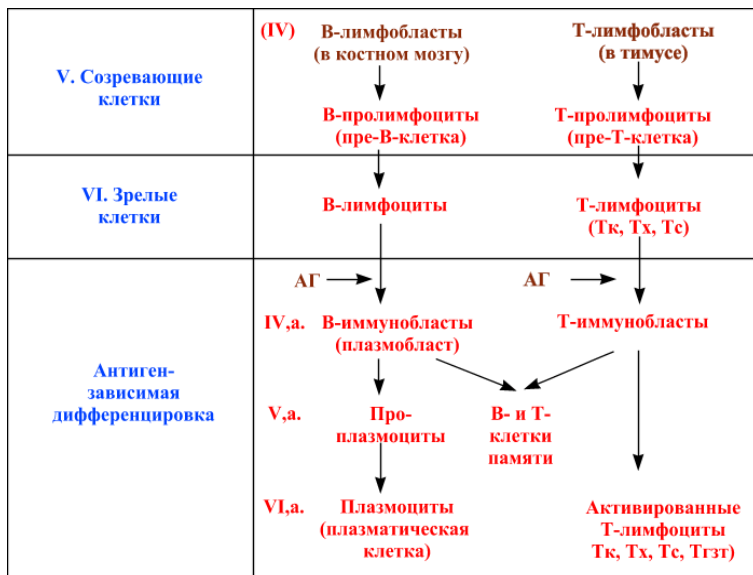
| | |
|---|---|
| V. Созревающие клетки | (IV) В-лимфобласты (в костном мозгу) → В-пролимфоциты (пре-В-клетка); Т-лимфобласты (в тимусе) → Т-пролимфоциты (пре-Т-клетка) |
| VI. Зрелые клетки | В-лимфоциты; Т-лимфоциты (Тк, Тх, Тс) |
| Антиген-зависимая дифференцировка | АГ → IV,а. В-иммунобласты (плазмобласт); АГ → Т-иммунобласты; V,а. Про-плазмоциты; В- и Т-клетки памяти; VI,а. Плазмоциты (плазматическая клетка); Активированные Т-лимфоциты Тк, Тх, Тс, Тгзт) |